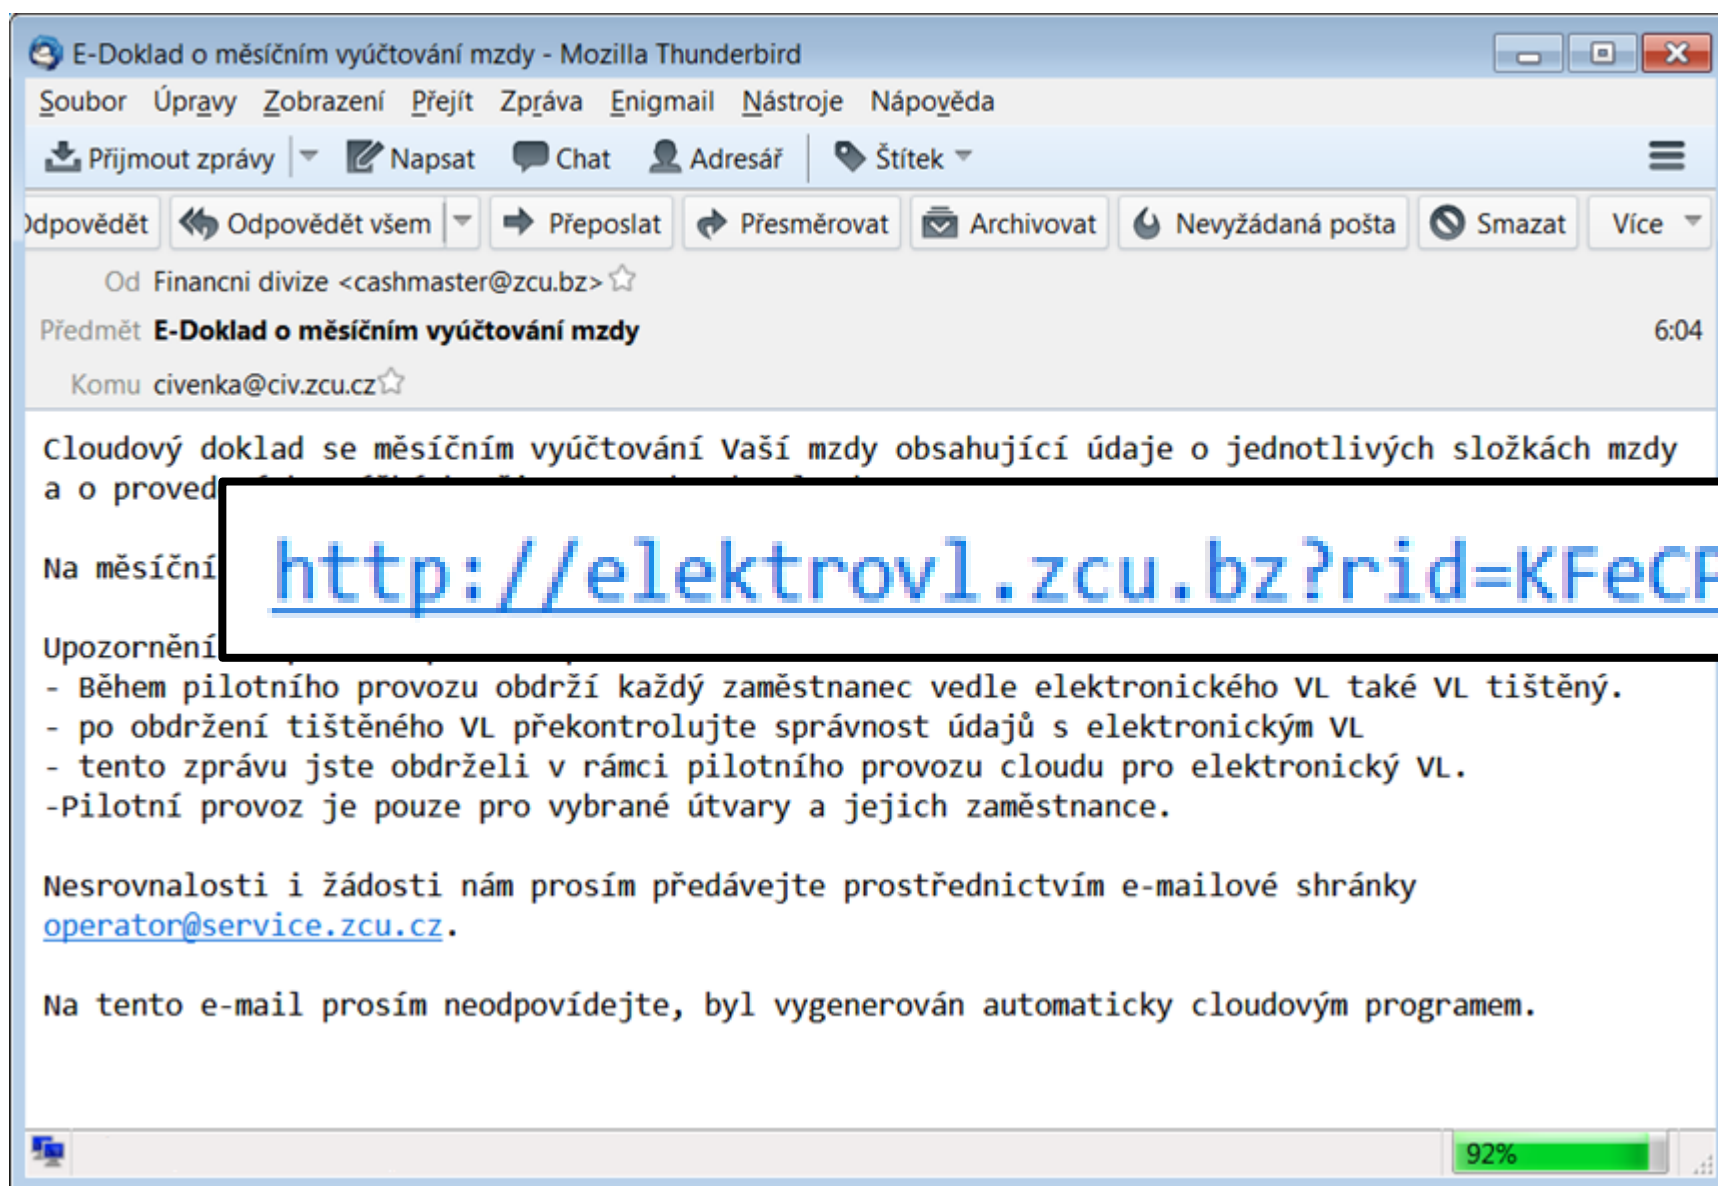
E-Doklad o měsíčním vyúčtování mzdy - Mozilla Thunderbird

Soubor Úpravy Zobrazení Přejít Zpráva Enigmail Nástroje Nápověda

Přijmout zprávy Napsat Chat Adresář Štítek

dpovědět Odpovědět všem Přeposlat Přesměrovat Archivovat Nevyžádaná pošta Smazat Více

Od Financni divize <cashmaster@zcu.bz>
Předmět E-Doklad o měsíčním vyúčtování mzdy 6:04
Komu civenka@civ.zcu.cz

Cloudový doklad se měsíčním vyúčtování Vaší mzdy obsahující údaje o jednotlivých složkách mzdy a o proved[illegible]

Na měsíční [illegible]

http://elektrovl.zcu.bz?rid=KFeC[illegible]

Upozornění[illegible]
- Během pilotního provozu obdrží každý zaměstnanec vedle elektronického VL také VL tištěný.
- po obdržení tištěného VL překontrolujte správnost údajů s elektronickým VL
- tento zprávu jste obdrželi v rámci pilotního provozu cloudu pro elektronický VL.
-Pilotní provoz je pouze pro vybrané útvary a jejich zaměstnance.

Nesrovnalosti i žádosti nám prosím předávejte prostřednictvím e-mailové shránky operator@service.zcu.cz.

Na tento e-mail prosím neodpovídejte, byl vygenerován automaticky cloudovým programem.

92%